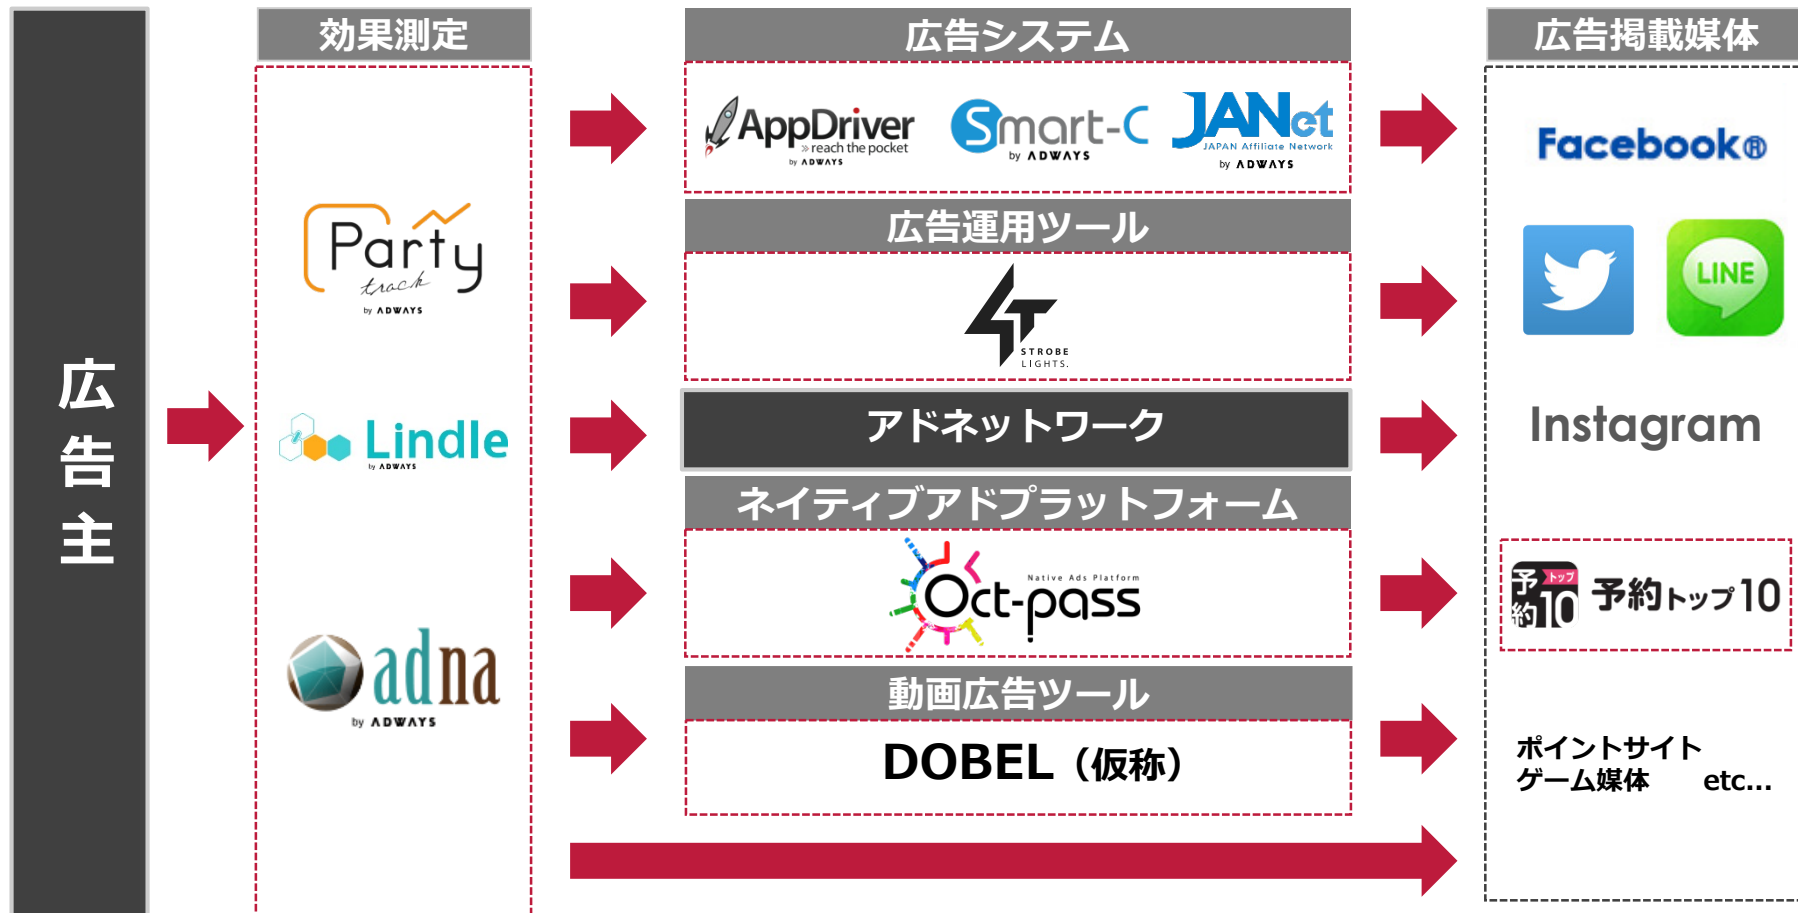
広告主

効果測定

Party track
by ADWAYS

Lindle
by ADWAYS

adna
by ADWAYS

広告システム

AppDriver
» reach the pocket
by ADWAYS

Smart-C
by ADWAYS

JANet
JAPAN Affiliate Network
by ADWAYS

広告運用ツール

STROBE LIGHTS.

アドネットワーク

ネイティブアドプラットフォーム

Native Ads Platform
Oct-pass

動画広告ツール

DOBEL（仮称）

広告掲載媒体

Facebook®

LINE

Instagram

予約トップ10
予約トップ10

ポイントサイト
ゲーム媒体　etc...